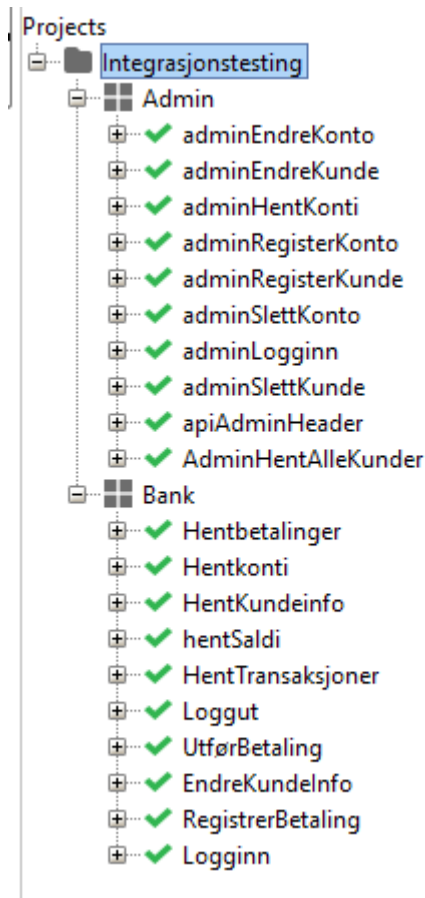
Projects
Integrasjonstesting
Admin
adminEndreKonto
adminEndreKunde
adminHentKonti
adminRegisterKonto
adminRegisterKunde
adminSlettKonto
adminLogginn
adminSlettKunde
apiAdminHeader
AdminHentAlleKunder
Bank
Hentbetalinger
Hentkonti
HentKundeinfo
hentSaldi
HentTransaksjoner
Loggut
UtførBetaling
EndreKundeInfo
RegistrerBetaling
Logginn